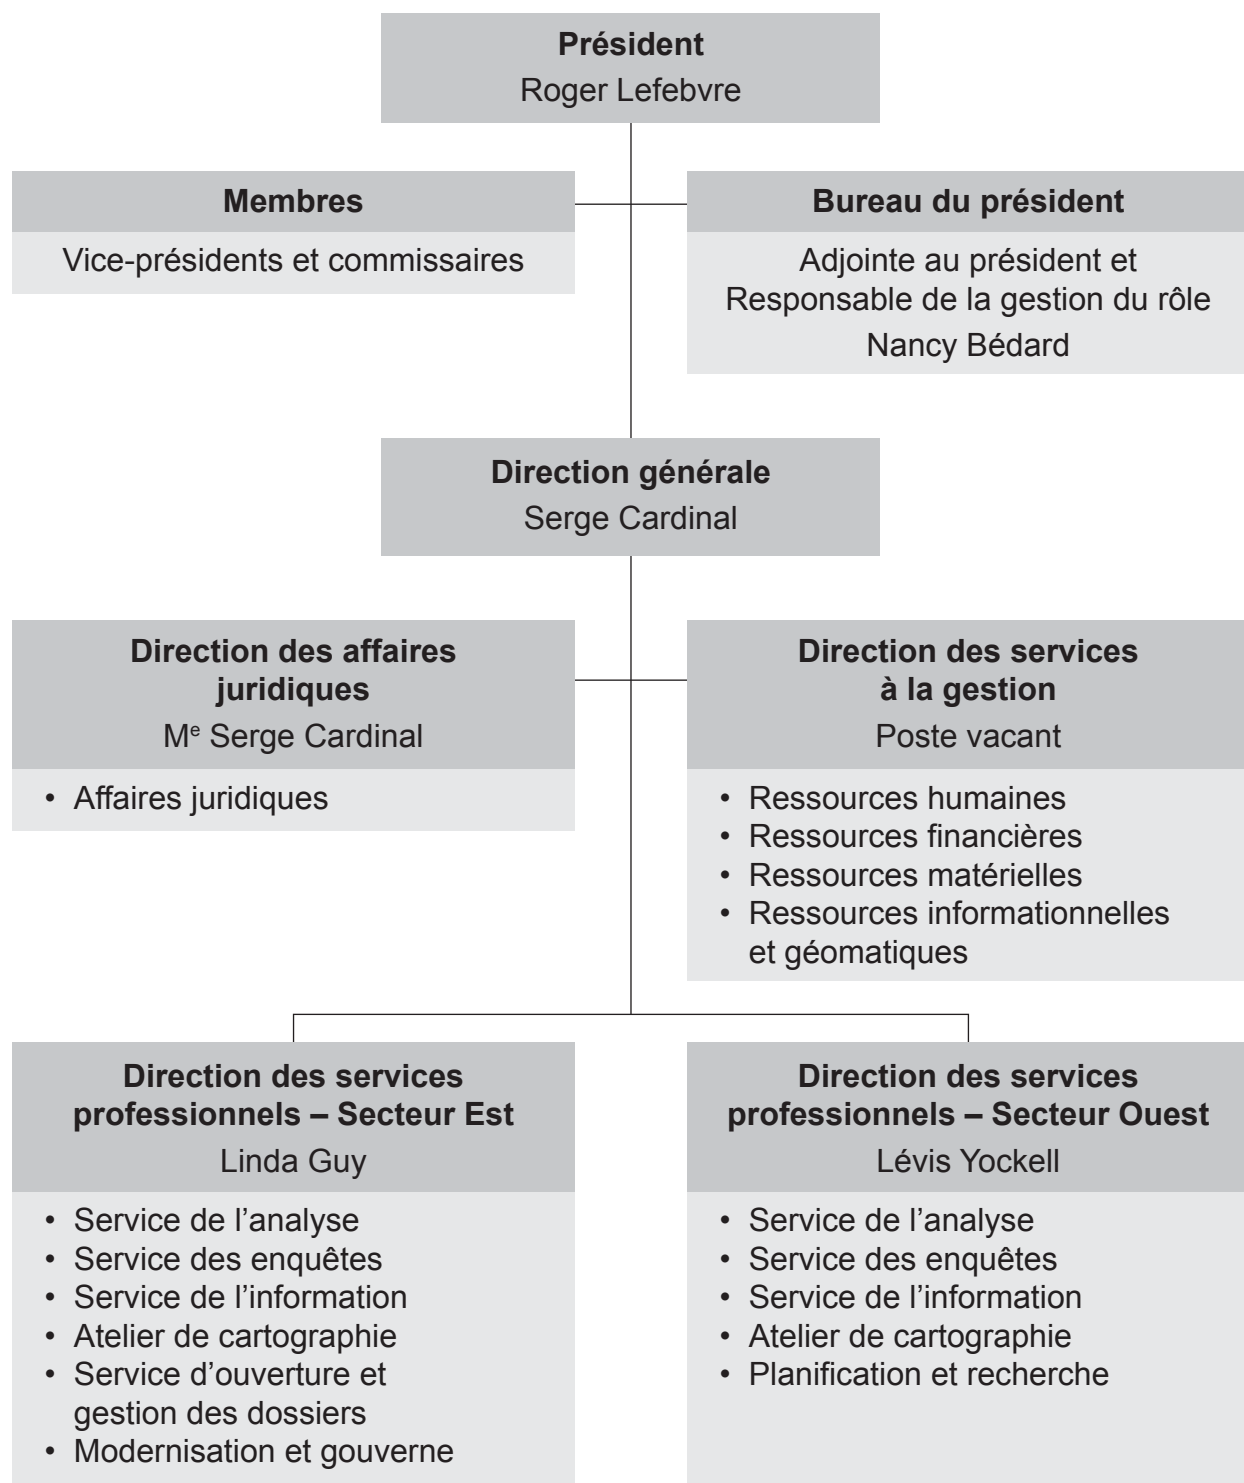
**Président**
Roger Lefebvre

**Membres**
Vice-présidents et commissaires

**Bureau du président**
Adjointe au président et Responsable de la gestion du rôle
Nancy Bédard

**Direction générale**
Serge Cardinal

**Direction des affaires juridiques**
M$^{e}$ Serge Cardinal

• Affaires juridiques

**Direction des services à la gestion**
Poste vacant

• Ressources humaines
• Ressources financières
• Ressources matérielles
• Ressources informationnelles et géomatiques

**Direction des services professionnels – Secteur Est**
Linda Guy

• Service de l'analyse
• Service des enquêtes
• Service de l'information
• Atelier de cartographie
• Service d'ouverture et gestion des dossiers
• Modernisation et gouverne

**Direction des services professionnels – Secteur Ouest**
Lévis Yockell

• Service de l'analyse
• Service des enquêtes
• Service de l'information
• Atelier de cartographie
• Planification et recherche